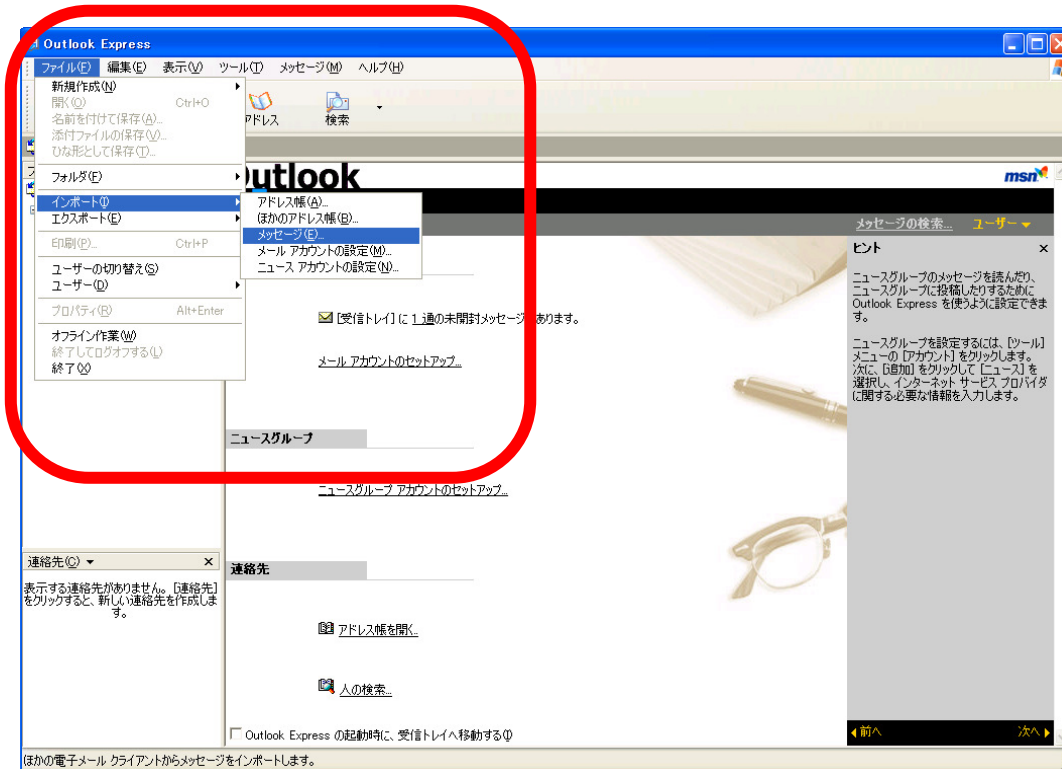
Outlook Express

ファイル(F) 編集(E) 表示(V) ツール(T) メッセージ(M) ヘルプ(H)

新規作成(N)
開く(O) Ctrl+O
名前を付けて保存(A)...
添付ファイルの保存(V)...
ひな形として保存(T)...
フォルダ(F)
インポート(I)
エクスポート(E)
印刷(P)... Ctrl+P
ユーザーの切り替え(S)
ユーザー(D)
プロパティ(R) Alt+Enter
オフライン作業(W)
終了してログオフする(L)
終了(X)

アドレス帳(A)...
ほかのアドレス帳(B)...
メッセージ(E)...
メール アカウントの設定(M)...
ニュース アカウントの設定(N)...

アドレス 検索

Outlook

msn

メッセージの検索... ユーザー

ヒント ×

ニュースグループのメッセージを読んだり、ニュースグループに投稿したりするためにOutlook Express を使うように設定できます。

ニュースグループを設定するには、[ツール] メニューの [アカウント] をクリックします。次に、[追加] をクリックして [ニュース] を選択し、インターネット サービス プロバイダに関する必要な情報を入力します。

[受信トレイ] に 1 通の未開封メッセージがあります。

メール アカウントのセットアップ...

ニュースグループ

ニュースグループ アカウントのセットアップ...

連絡先(C) ▾ ×

表示する連絡先がありません。[連絡先] をクリックすると、新しい連絡先を作成します。

連絡先

アドレス帳を開く...

人の検索...

Outlook Express の起動時に、受信トレイへ移動する(I)

前へ 次へ

ほかの電子メール クライアントからメッセージをインポートします。